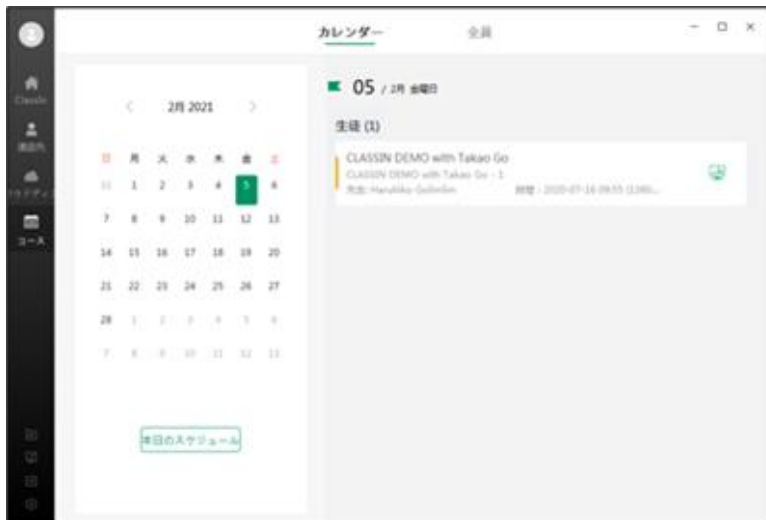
カレンダー 全員

Classin
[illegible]
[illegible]
コース

2月 2021

| 日 | 月 | 火 | 水 | 木 | 金 | 土 |
|---|---|---|---|---|---|---|
| 31 | 1 | 2 | 3 | 4 | 5 | 6 |
| 7 | 8 | 9 | 10 | 11 | 12 | 13 |
| 14 | 15 | 16 | 17 | 18 | 19 | 20 |
| 21 | 22 | 23 | 24 | 25 | 26 | 27 |
| 28 | 1 | 2 | 3 | 4 | 5 | 6 |
| 7 | 8 | 9 | 10 | 11 | 12 | 13 |

本日のスケジュール

05 / 2月 金曜日

生徒 (1)

CLASSIN DEMO with Takao Go
CLASSIN DEMO with Takao Go - 1
先生: Haruhiko Gofinfin
開始: 2020-07-16 09:55 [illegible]